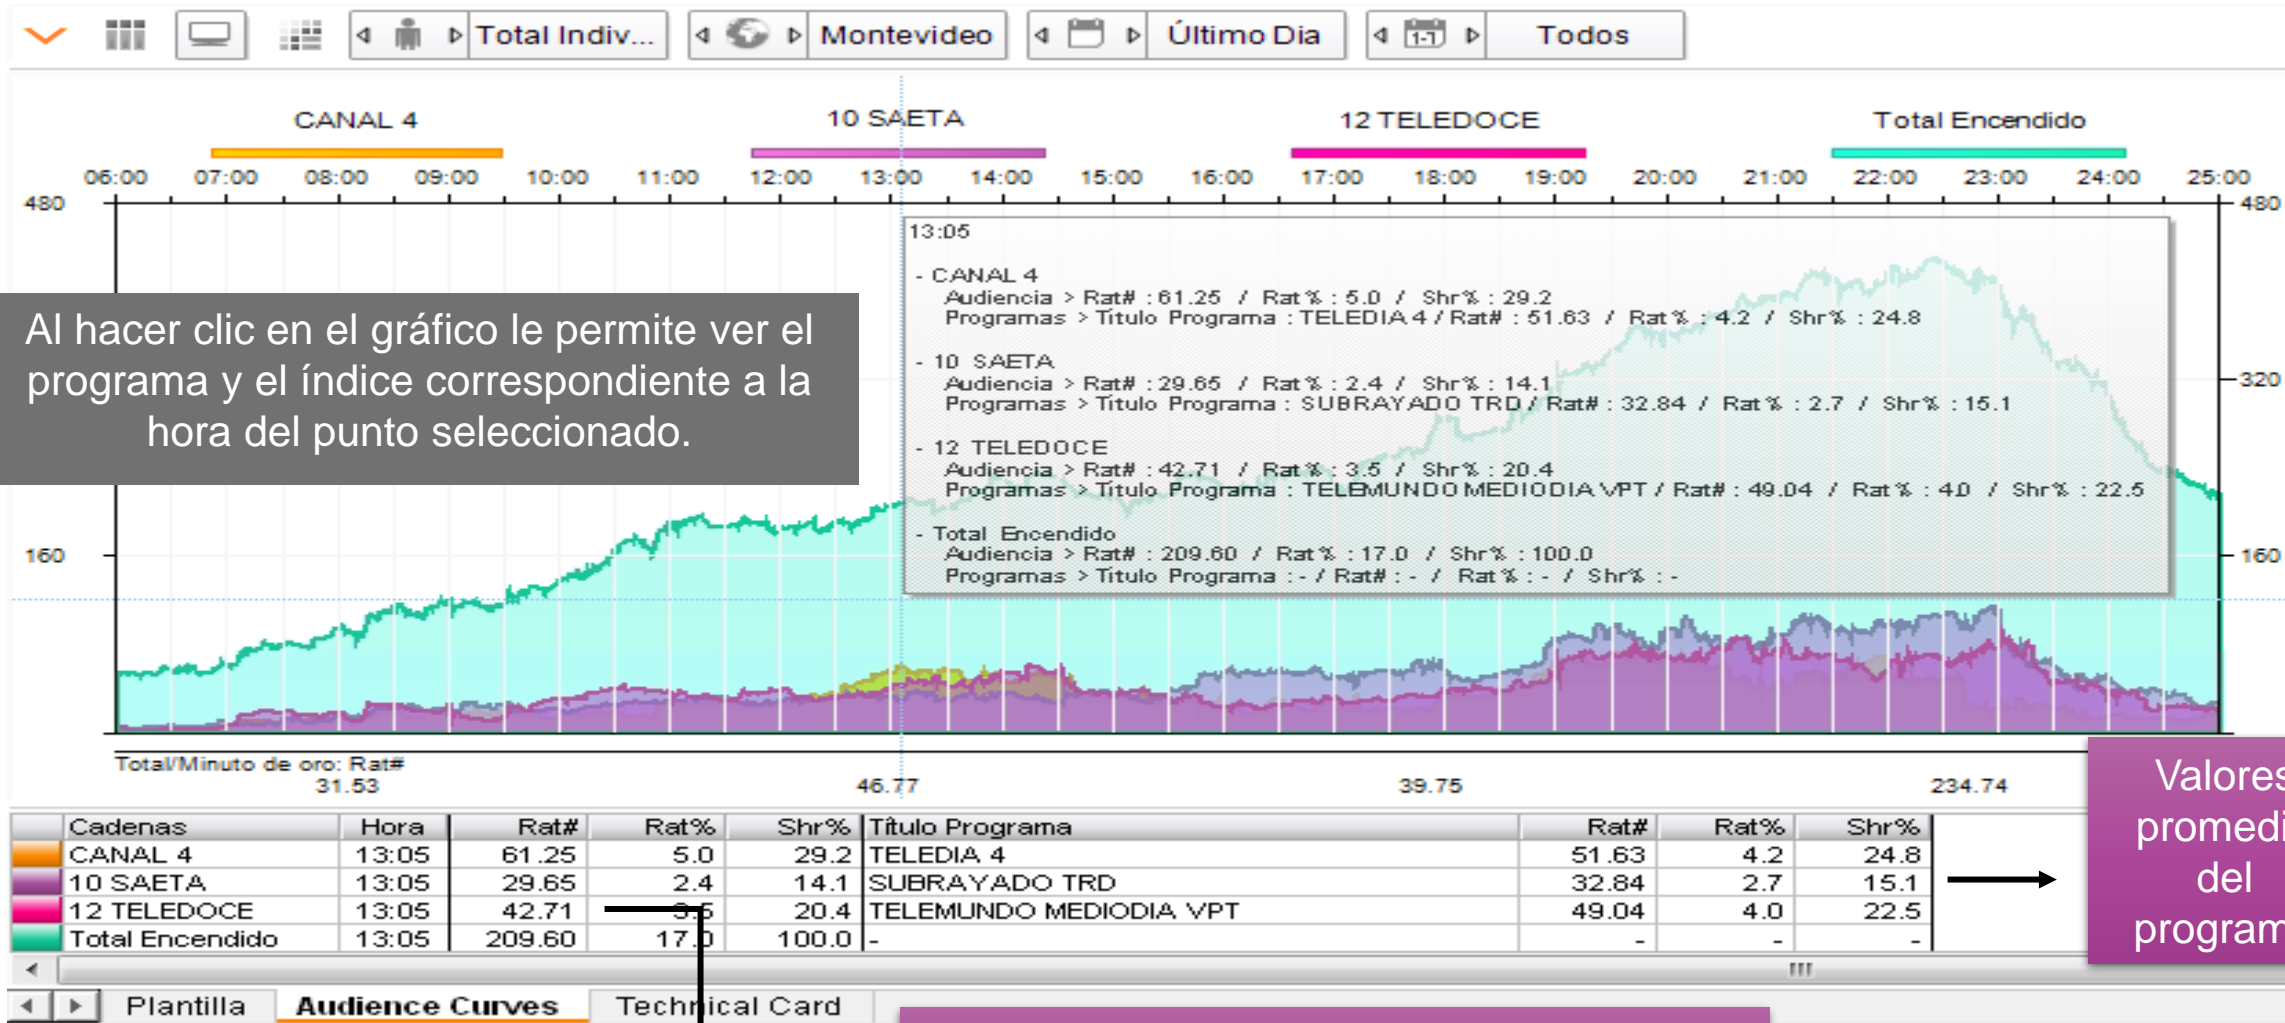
Total Indiv... Montevideo Último Dia Todos

CANAL 4 10 SAETA 12 TELEDOCE Total Encendido

06:00 07:00 08:00 09:00 10:00 11:00 12:00 13:00 14:00 15:00 16:00 17:00 18:00 19:00 20:00 21:00 22:00 23:00 24:00 25:00

480 160 480 320 160

13:05

- CANAL 4
Audiencia > Rat# : 61.25 / Rat% : 5.0 / Shr% : 29.2
Programas > Titulo Programa : TELEDIA 4 / Rat# : 51.63 / Rat% : 4.2 / Shr% : 24.8

- 10 SAETA
Audiencia > Rat# : 29.65 / Rat% : 2.4 / Shr% : 14.1
Programas > Titulo Programa : SUBRAYADO TRD / Rat# : 32.84 / Rat% : 2.7 / Shr% : 15.1

- 12 TELEDOCE
Audiencia > Rat# : 42.71 / Rat% : 3.5 / Shr% : 20.4
Programas > Titulo Programa : TELEMUNDO MEDIODIA VPT / Rat# : 49.04 / Rat% : 4.0 / Shr% : 22.5

- Total Encendido
Audiencia > Rat# : 209.60 / Rat% : 17.0 / Shr% : 100.0
Programas > Titulo Programa : - / Rat# : - / Rat% : - / Shr% : -

Al hacer clic en el gráfico le permite ver el programa y el índice correspondiente a la hora del punto seleccionado.

Total/Minuto de oro: Rat#
31.53 46.77 39.75 234.74

| Cadenas | Hora | Rat# | Rat% | Shr% | Título Programa | Rat# | Rat% | Shr% |
|---|---|---|---|---|---|---|---|---|
| CANAL 4 | 13:05 | 61.25 | 5.0 | 29.2 | TELEDIA 4 | 51.63 | 4.2 | 24.8 |
| 10 SAETA | 13:05 | 29.65 | 2.4 | 14.1 | SUBRAYADO TRD | 32.84 | 2.7 | 15.1 |
| 12 TELEDOCE | 13:05 | 42.71 | 3.5 | 20.4 | TELEMUNDO MEDIODIA VPT | 49.04 | 4.0 | 22.5 |
| Total Encendido | 13:05 | 209.60 | 17.0 | 100.0 | - | - | - | - |

Valores promedi del program

Plantilla Audience Curves Technical Card